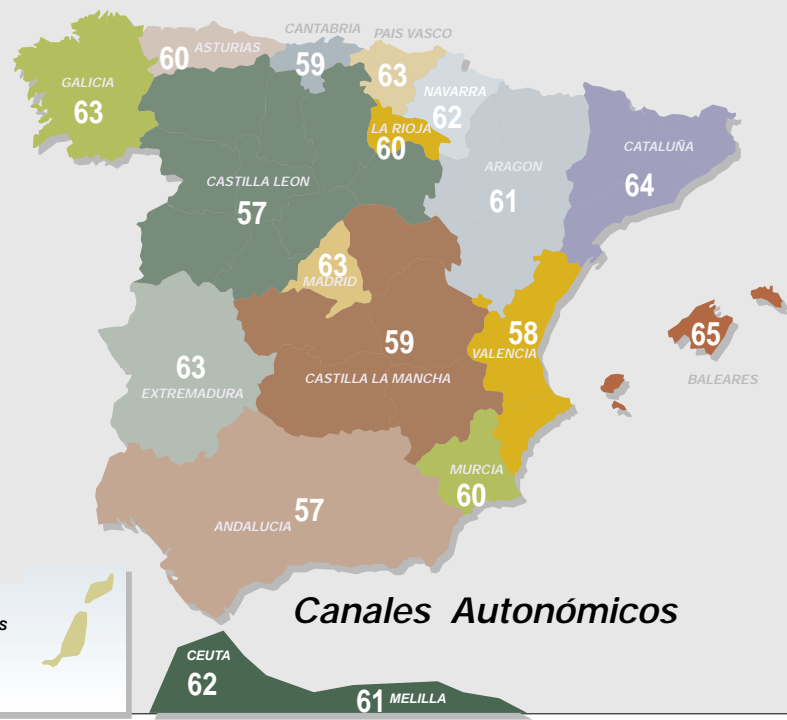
GALICIA
63

60
ASTURIAS

CANTABRIA
59

PAIS VASCO
63

NAVARRA
62

LA RIOJA
60

ARAGON
61

CATALUÑA
64

CASTILLA LEON
57

63
MADRID

59

CASTILLA LA MANCHA

58
VALENCIA

65

BALEARES

63
EXTREMADURA

MURCIA
60

ANDALUCIA
57

s

Canales Autonómicos

CEUTA
62

61 MELILLA